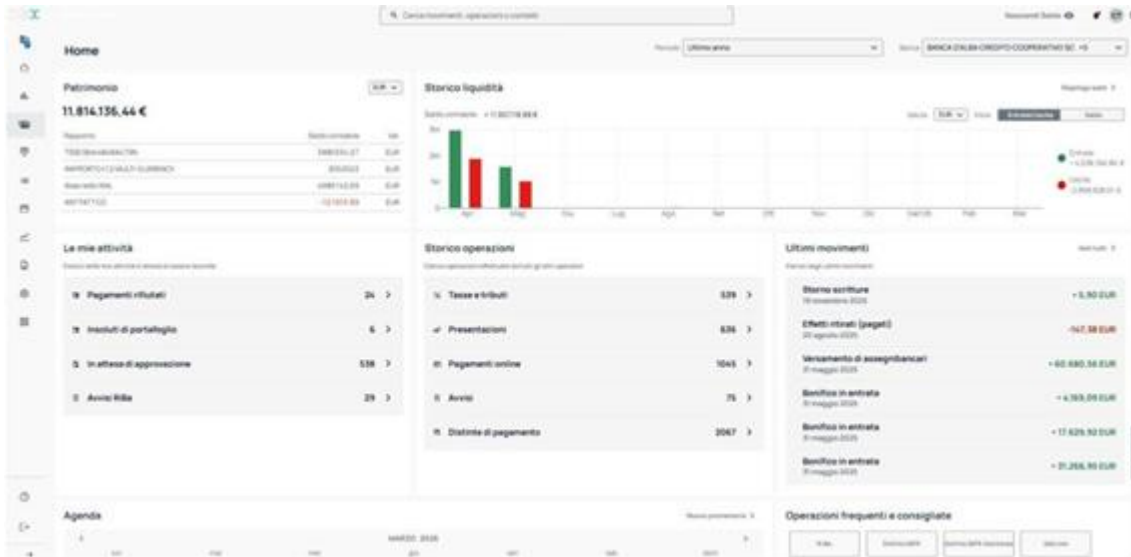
Cerca movimenti, operazioni e contatti

Home

Periodo Ultimo anno

Banca BANCA D'ALBA CREDITO COOPERATIVO SC +5

Patrimonio

EUR

11.814.136,44 €

| Rapporto | Saldo contabile | Val. |
|---|---|---|
| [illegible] | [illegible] | EUR |
| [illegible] | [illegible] | EUR |
| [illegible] | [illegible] | EUR |
| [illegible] | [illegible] | EUR |

Storico liquidità

Apr Mag Giu Lug Ago Set Ott Nov Dic Gen 25 Feb Mar

Entrate

Uscite

Le mie attività

Pagamenti rifiutati 24 >

Insoluti di portafoglio 6 >

In attesa di approvazione 538 >

Avvisi RiBa 29 >

Storico operazioni

Tasse e tributi 539 >

Presentazioni 836 >

Pagamenti online 1045 >

Avvisi 75 >

Distinte di pagamento 2067 >

Ultimi movimenti

Storno scritture +5,90 EUR

Effetti ritirati (pagati) -147,38 EUR

Versamento di assegni bancari +60.680,56 EUR

Bonifico in entrata +4.169,09 EUR

Bonifico in entrata +17.629,92 EUR

Bonifico in entrata +31.266,90 EUR

Agenda

MARZO 2025

Operazioni frequenti e consigliate